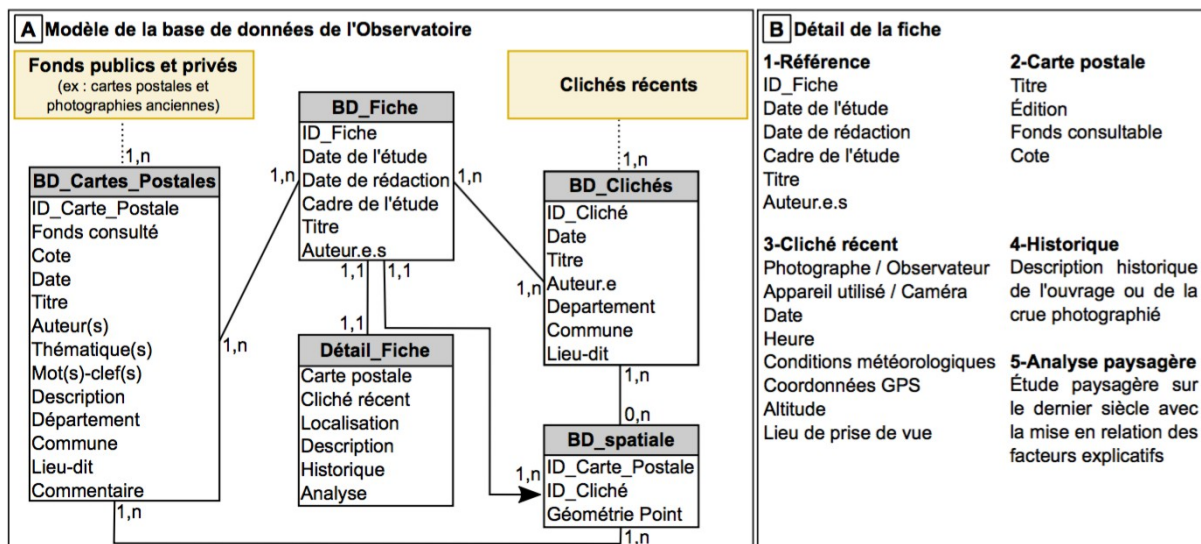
A Modèle de la base de données de l'Observatoire

Fonds publics et privés
(ex : cartes postales et photographies anciennes)

Clichés récents

BD_Fiche
ID_Fiche
Date de l'étude
Date de rédaction
Cadre de l'étude
Titre
Auteur.e.s

BD_Cartes_Postales
ID_Carte_Postale
Fonds consulté
Cote
Date
Titre
Auteur(s)
Thématique(s)
Mot(s)-clef(s)
Description
Département
Commune
Lieu-dit
Commentaire

BD_Clichés
ID_Cliché
Date
Titre
Auteur.e
Departement
Commune
Lieu-dit

Détail_Fiche
Carte postale
Cliché récent
Localisation
Description
Historique
Analyse

BD_spatiale
ID_Carte_Postale
ID_Cliché
Géométrie Point

1,n 1,n 1,n 1,n 1,n 1,1 1,1 1,1 1,n 1,n 0,n 1,n 1,n 1,n

B Détail de la fiche

1-Référence
ID_Fiche
Date de l'étude
Date de rédaction
Cadre de l'étude
Titre
Auteur.e.s

2-Carte postale
Titre
Édition
Fonds consultable
Cote

3-Cliché récent
Photographe / Observateur
Appareil utilisé / Caméra
Date
Heure
Conditions météorologiques
Coordonnées GPS
Altitude
Lieu de prise de vue

4-Historique
Description historique de l'ouvrage ou de la crue photographié

5-Analyse paysagère
Étude paysagère sur le dernier siècle avec la mise en relation des facteurs explicatifs